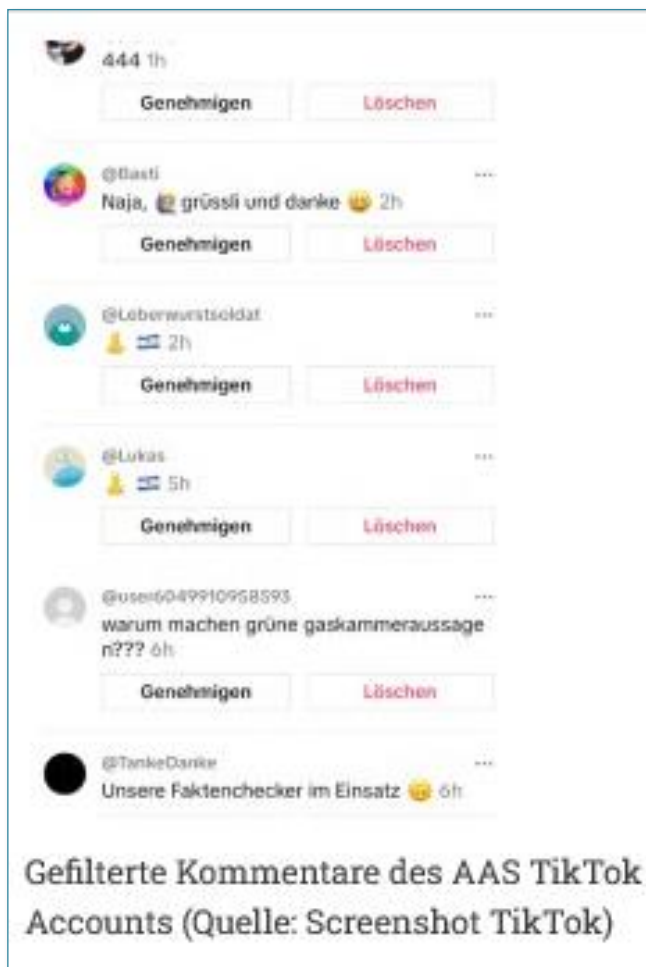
444 1h

Genehmigen Löschen

@Basti ...
Naja, 🙋 grüssli und danke 😀 2h

Genehmigen Löschen

@Leberwurstsoldat ...
🙏 🇮🇱 2h

Genehmigen Löschen

@Lukas ...
🙏 🇮🇱 5h

Genehmigen Löschen

@user6049910958593 ...
warum machen grüne gaskammeraussagen??? 6h

Genehmigen Löschen

@TankeDanke ...
Unsere Faktenchecker im Einsatz 😀 6h

Gefilterte Kommentare des AAS TikTok Accounts (Quelle: Screenshot TikTok)